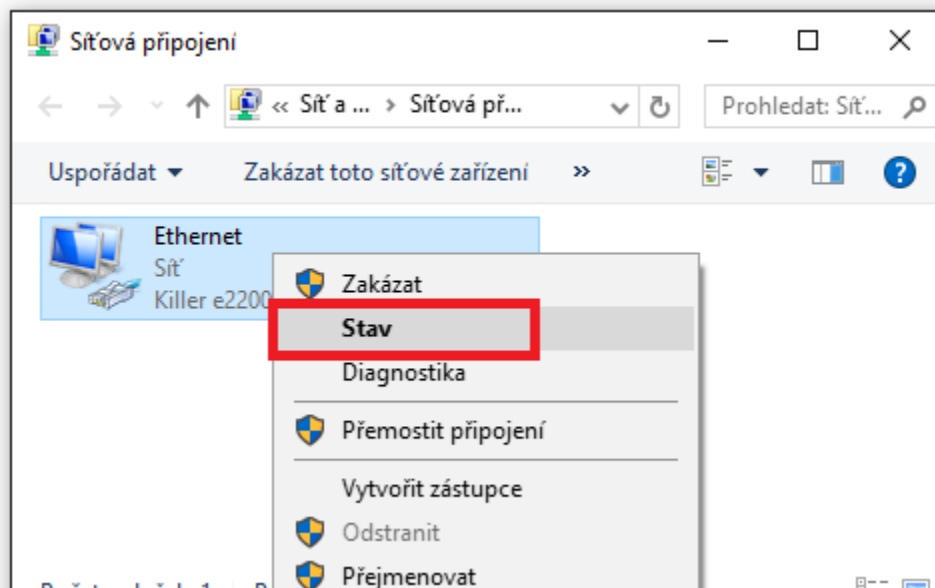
Síťová připojení

« Síť a ... › Síťová př...

Prohledat: Síť...

Uspořádat ▾ Zakázat toto síťové zařízení »

Ethernet
Síť
Killer e2200

Zakázat
Stav
Diagnostika
Přemostit připojení
Vytvořit zástupce
Odstranit
Přejmenovat